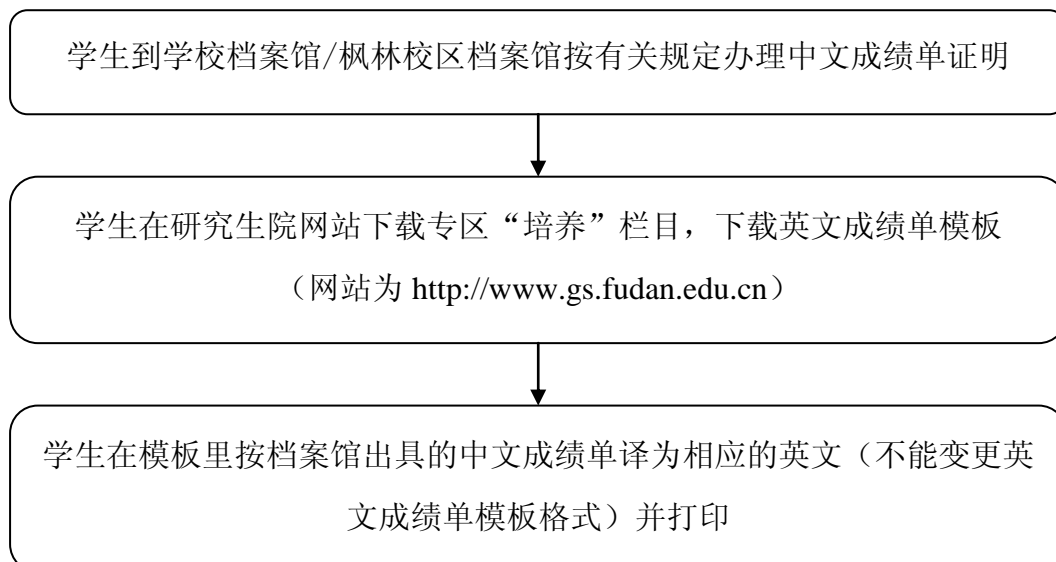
学生到学校档案馆/枫林校区档案馆按有关规定办理中文成绩单证明

学生在研究生院网站下载专区“培养”栏目，下载英文成绩单模板（网站为 http://www.gs.fudan.edu.cn）

学生在模板里按档案馆出具的中文成绩单译为相应的英文（不能变更英文成绩单模板格式）并打印